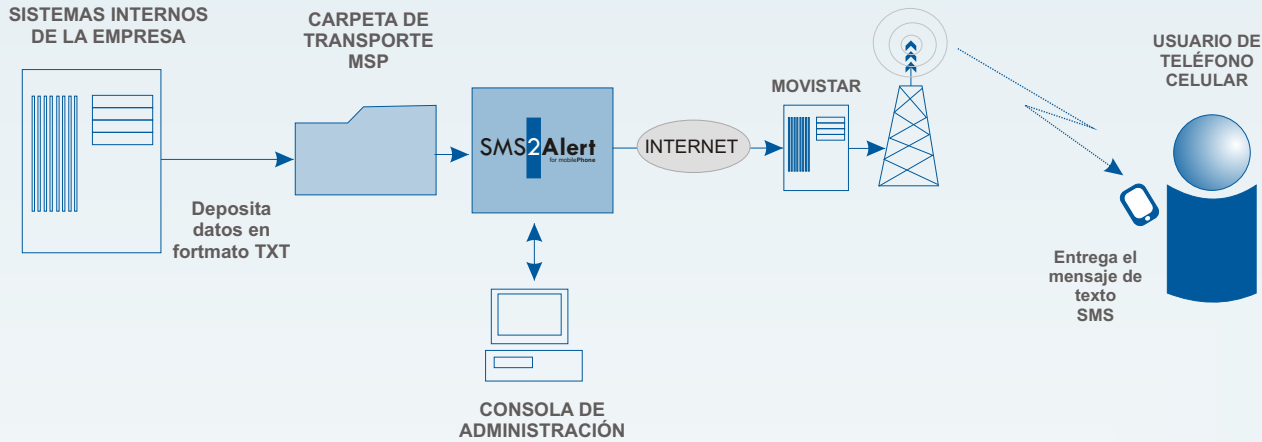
SISTEMAS INTERNOS DE LA EMPRESA

CARPETA DE TRANSPORTE MSP

SMS2Alert
for mobilePhone

INTERNET

MOVISTAR

USUARIO DE TELÉFONO CELULAR

Deposita datos en fortmato TXT

Entrega el mensaje de texto SMS

CONSOLA DE ADMINISTRACIÓN